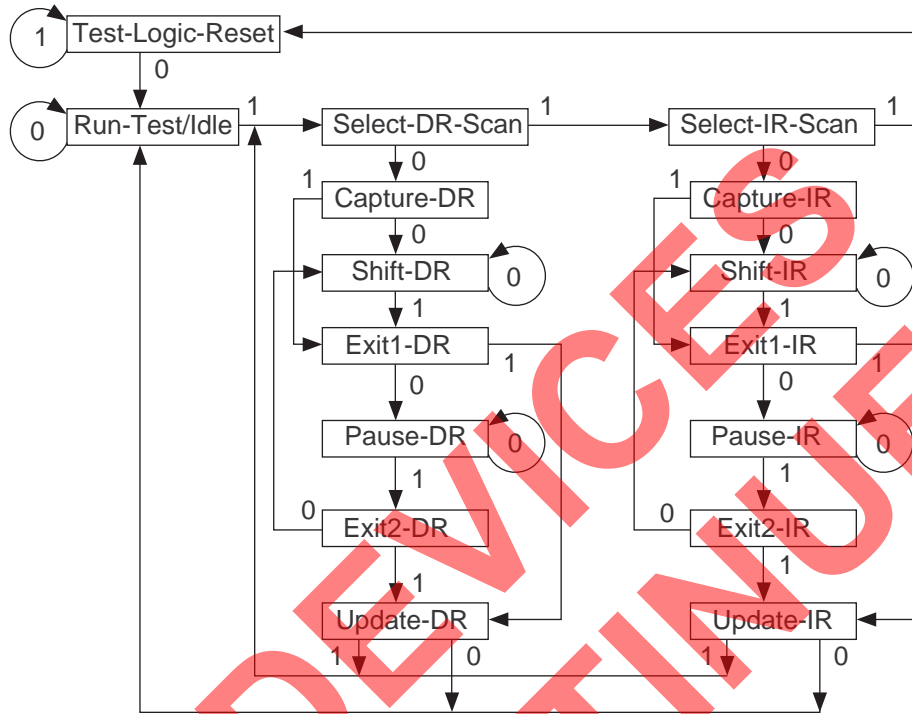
1 Test-Logic-Reset
0
0 Run-Test/Idle 1 Select-DR-Scan 1 Select-IR-Scan 1
0 0
1 Capture-DR 1 Capture-IR
0 0
Shift-DR 0 Shift-IR 0
1 1
Exit1-DR 1 Exit1-IR 1
0 0
Pause-DR 0 Pause-IR 0
1 1
0 Exit2-DR 0 Exit2-IR
1 1
Update-DR Update-IR
1 0 1 0

DEVICES
DISCONTINUED